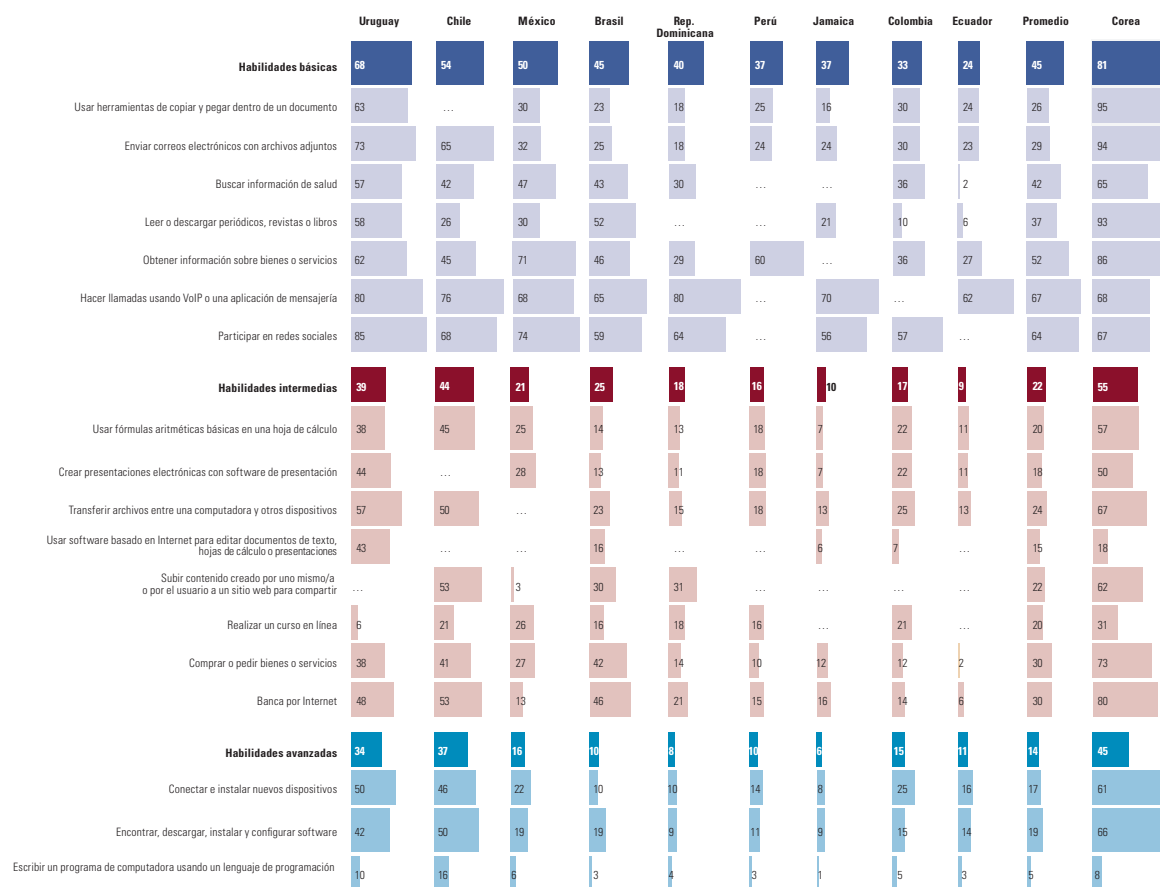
|  | Uruguay | Chile | México | Brasil | Rep. Dominicana | Perú | Jamaica | Colombia | Ecuador | Promedio | Corea |
|---|---|---|---|---|---|---|---|---|---|---|---|
| **Habilidades básicas** | 68 | 54 | 50 | 45 | 40 | 37 | 37 | 33 | 24 | 45 | 81 |
| Usar herramientas de copiar y pegar dentro de un documento | 63 | … | 30 | 23 | 18 | 25 | 16 | 30 | 24 | 26 | 95 |
| Enviar correos electrónicos con archivos adjuntos | 73 | 65 | 32 | 25 | 18 | 24 | 24 | 30 | 23 | 29 | 94 |
| Buscar información de salud | 57 | 42 | 47 | 43 | 30 | … | … | 36 | 2 | 42 | 65 |
| Leer o descargar periódicos, revistas o libros | 58 | 26 | 30 | 52 | … | … | 21 | 10 | 6 | 37 | 93 |
| Obtener información sobre bienes o servicios | 62 | 45 | 71 | 46 | 29 | 60 | … | 36 | 27 | 52 | 86 |
| Hacer llamadas usando VoIP o una aplicación de mensajería | 80 | 76 | 68 | 65 | 80 | … | 70 | … | 62 | 67 | 68 |
| Participar en redes sociales | 85 | 68 | 74 | 59 | 64 | … | 56 | 57 | … | 64 | 67 |
| **Habilidades intermedias** | 39 | 44 | 21 | 25 | 18 | 16 | 10 | 17 | 9 | 22 | 55 |
| Usar fórmulas aritméticas básicas en una hoja de cálculo | 38 | 45 | 25 | 14 | 13 | 18 | 7 | 22 | 11 | 20 | 57 |
| Crear presentaciones electrónicas con software de presentación | 44 | … | 28 | 13 | 11 | 18 | 7 | 22 | 11 | 18 | 50 |
| Transferir archivos entre una computadora y otros dispositivos | 57 | 50 | … | 23 | 15 | 18 | 13 | 25 | 13 | 24 | 67 |
| Usar software basado en Internet para editar documentos de texto, hojas de cálculo o presentaciones | 43 | … | … | 16 | … | … | 6 | 7 | … | 15 | 18 |
| Subir contenido creado por uno mismo/a o por el usuario a un sitio web para compartir | … | 53 | 3 | 30 | 31 | … | … | … | … | 22 | 62 |
| Realizar un curso en línea | 6 | 21 | 26 | 16 | 18 | 16 | … | 21 | … | 20 | 31 |
| Comprar o pedir bienes o servicios | 38 | 41 | 27 | 42 | 14 | 10 | 12 | 12 | 2 | 30 | 73 |
| Banca por Internet | 48 | 53 | 13 | 46 | 21 | 15 | 16 | 14 | 6 | 30 | 80 |
| **Habilidades avanzadas** | 34 | 37 | 16 | 10 | 8 | 10 | 6 | 15 | 11 | 14 | 45 |
| Conectar e instalar nuevos dispositivos | 50 | 46 | 22 | 10 | 10 | 14 | 8 | 25 | 16 | 17 | 61 |
| Encontrar, descargar, instalar y configurar software | 42 | 50 | 19 | 19 | 9 | 11 | 9 | 15 | 14 | 19 | 66 |
| Escribir un programa de computadora usando un lenguaje de programación | 10 | 16 | 6 | 3 | 4 | 3 | 1 | 5 | 3 | 5 | 8 |